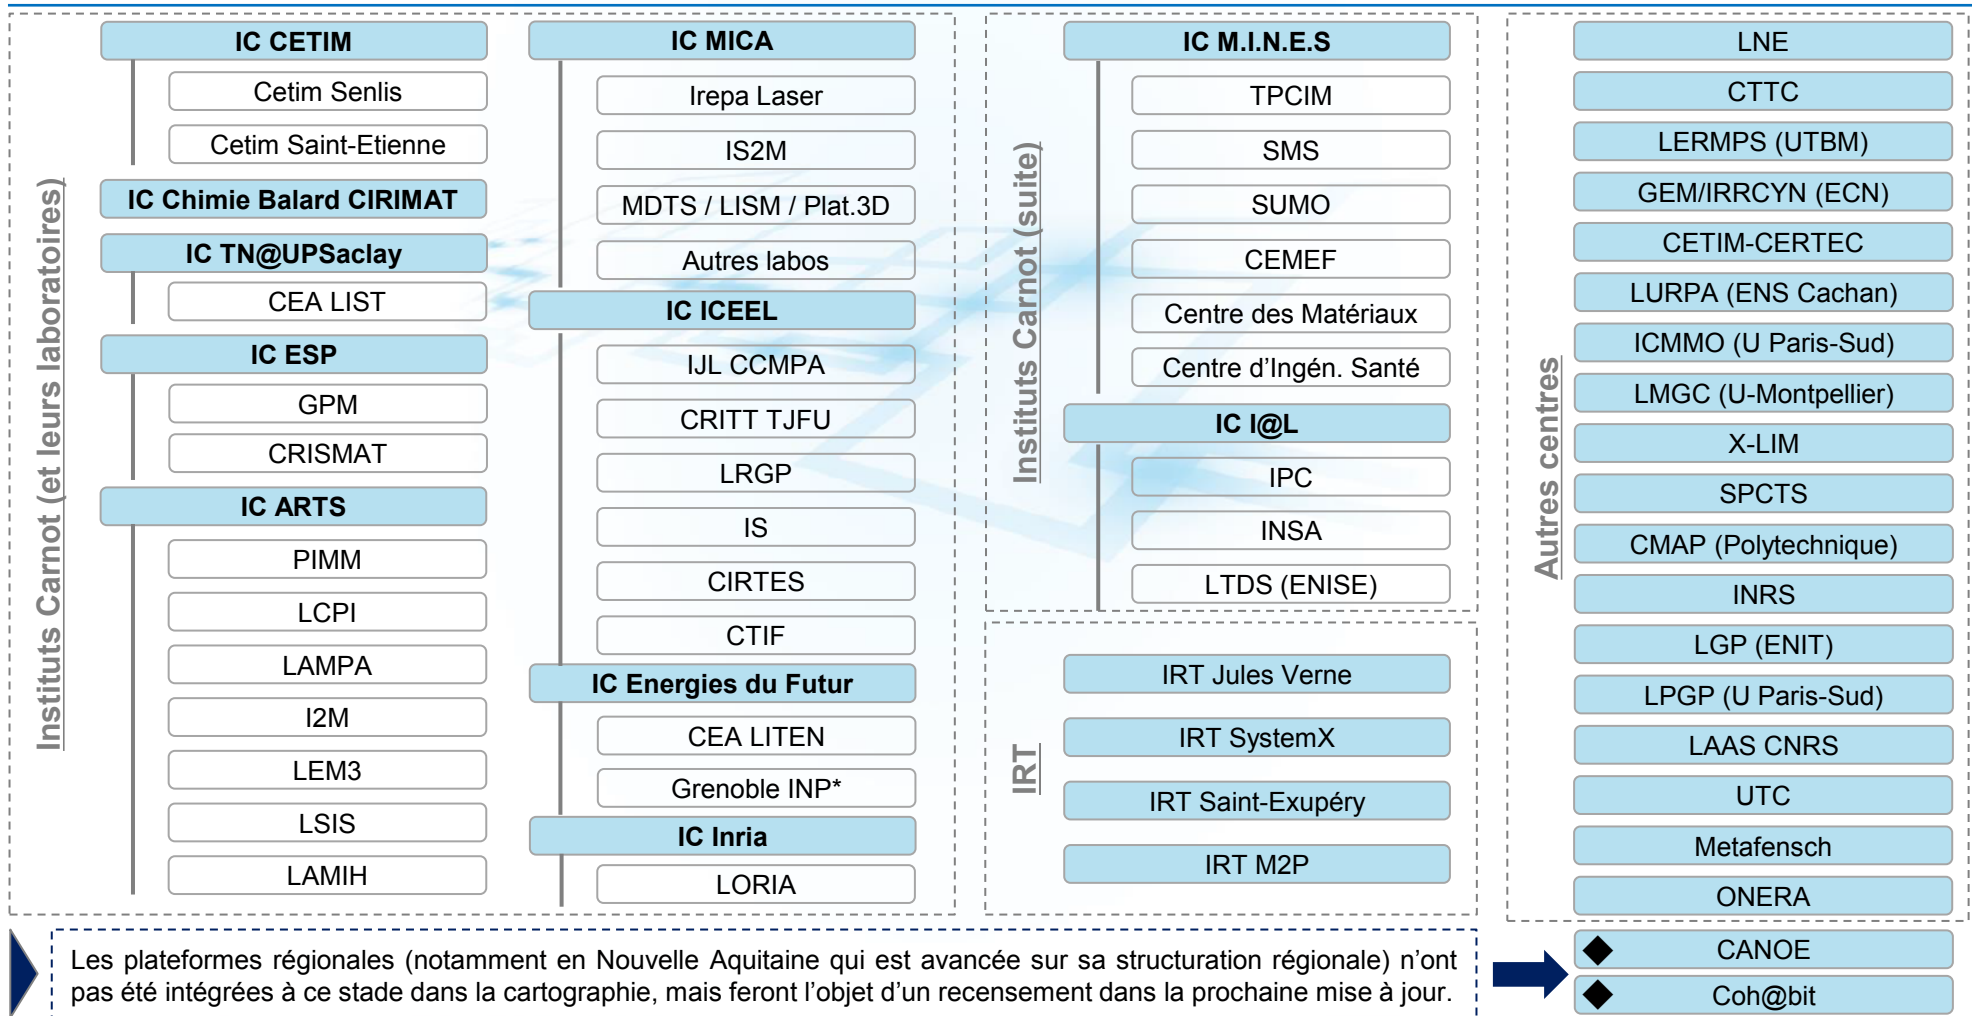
Instituts Carnot (et leurs laboratoires)

IC CETIM
Cetim Senlis
Cetim Saint-Etienne
IC Chimie Balard CIRIMAT
IC TN@UPSaclay
CEA LIST
IC ESP
GPM
CRISMAT
IC ARTS
PIMM
LCPI
LAMPA
I2M
LEM3
LSIS
LAMIH

IC MICA
Irepa Laser
IS2M
MDTS / LISM / Plat.3D
Autres labos
IC ICEEL
IJL CCMPA
CRITT TJFU
LRGP
IS
CIRTES
CTIF
IC Energies du Futur
CEA LITEN
Grenoble INP*
IC Inria
LORIA

Instituts Carnot (suite)

IC M.I.N.E.S
TPCIM
SMS
SUMO
CEMEF
Centre des Matériaux
Centre d'Ingén. Santé
IC I@L
IPC
INSA
LTDS (ENISE)

IRT

IRT Jules Verne
IRT SystemX
IRT Saint-Exupéry
IRT M2P

Autres centres

LNE
CTTC
LERMPS (UTBM)
GEM/IRRCYN (ECN)
CETIM-CERTEC
LURPA (ENS Cachan)
ICMMO (U Paris-Sud)
LMGC (U-Montpellier)
X-LIM
SPCTS
CMAP (Polytechnique)
INRS
LGP (ENIT)
LPGP (U Paris-Sud)
LAAS CNRS
UTC
Metafensch
ONERA

Les plateformes régionales (notamment en Nouvelle Aquitaine qui est avancée sur sa structuration régionale) n'ont pas été intégrées à ce stade dans la cartographie, mais feront l'objet d'un recensement dans la prochaine mise à jour.

CANOE
Coh@bit